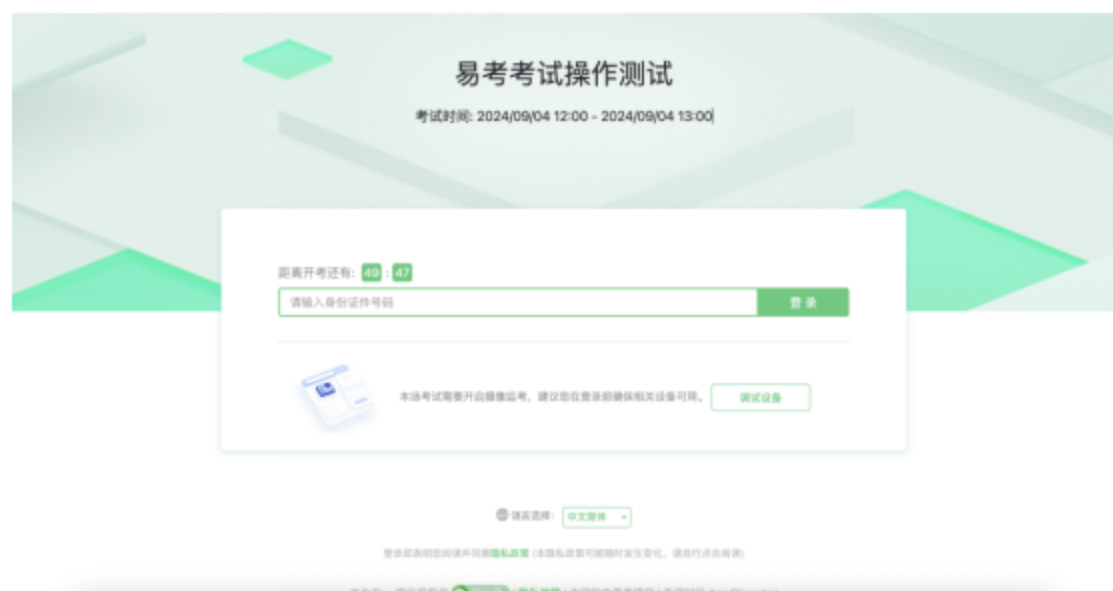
易考考试操作测试

考试时间: 2024/09/04 12:00 - 2024/09/04 13:00

距离开考还有: 49 : 47

请输入身份证件号码

登 录

本场考试需要开启摄像监考，建议您在登录前确保相关设备可用。

调试设备

语言选择: 中文简体

登录即表明您同意并同意隐私政策 (本隐私政策可能随时发生变化，请自行点击阅读)

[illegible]